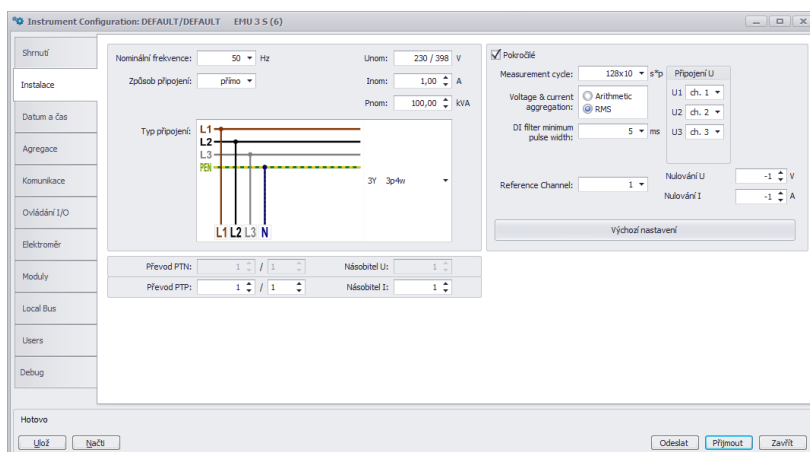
Instrument Configuration: DEFAULT/DEFAULT EMU 3 S (6)

Shrnutí
Instalace
Datum a čas
Agregace
Komunikace
Ovládání I/O
Elektroměr
Moduly
Local Bus
Users
Debug

Nominální frekvence: 50 Hz
Způsob připojení: přímo
Unom: 230 / 398 V
Inom: 1,00 A
Pnom: 100,00 kVA

Typ připojení:
L1
L2
L3
PEN
L1 L2 L3 N
3Y 3p4w

Převod PTN: 1 / 1
Násobitel U: 1
Převod PTP: 1 / 1
Násobitel I: 1

Pokročilé
Measurement cycle: 128x10 s*p
Připojení U
U1 ch. 1
U2 ch. 2
U3 ch. 3
Voltage & current aggregation: Arithmetic RMS
DI filter minimum pulse width: 5 ms
Nulování U -1 V
Reference Channel: 1
Nulování I -1 A
Výchozí nastavení

Hotovo
Ulož
Načti
Odeslat
Přijmout
Zavřít